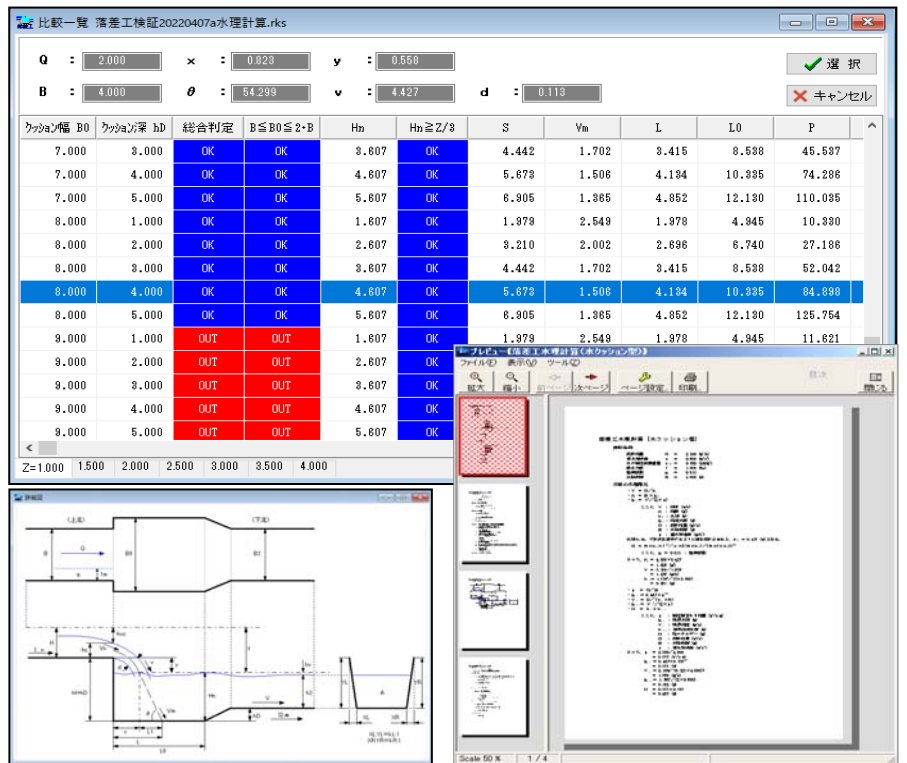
比較一覧 落差工検証20220407a水理計算.rks

Q : 2.000 x : 0.823 y : 0.558 ✔ 選 択
B : 4.000 θ : 54.299 v : 4.427 d : 0.113 ✕ キャンセル

| ｸｯｼｮﾝ幅 B0 | ｸｯｼｮﾝ深 hD | 総合判定 | B≦B0≦2・B | Hn | Hn≧Z/3 | S | Vm | L | L0 | P |
|---|---|---|---|---|---|---|---|---|---|---|
| 7.000 | 3.000 | OK | OK | 3.607 | OK | 4.442 | 1.702 | 3.415 | 8.538 | 45.537 |
| 7.000 | 4.000 | OK | OK | 4.607 | OK | 5.673 | 1.506 | 4.134 | 10.335 | 74.286 |
| 7.000 | 5.000 | OK | OK | 5.607 | OK | 6.905 | 1.365 | 4.852 | 12.130 | 110.035 |
| 8.000 | 1.000 | OK | OK | 1.607 | OK | 1.979 | 2.549 | 1.978 | 4.945 | 10.380 |
| 8.000 | 2.000 | OK | OK | 2.607 | OK | 3.210 | 2.002 | 2.696 | 6.740 | 27.186 |
| 8.000 | 3.000 | OK | OK | 3.607 | OK | 4.442 | 1.702 | 3.415 | 8.538 | 52.042 |
| 8.000 | 4.000 | OK | OK | 4.607 | OK | 5.673 | 1.506 | 4.134 | 10.335 | 84.898 |
| 8.000 | 5.000 | OK | OK | 5.607 | OK | 6.905 | 1.365 | 4.852 | 12.130 | 125.754 |
| 9.000 | 1.000 | OUT | OUT | 1.607 | OK | 1.979 | 2.549 | 1.978 | 4.945 | 11.621 |
| 9.000 | 2.000 | OUT | OUT | 2.607 | OK | | | | | |
| 9.000 | 3.000 | OUT | OUT | 3.607 | OK | | | | | |
| 9.000 | 4.000 | OUT | OUT | 4.607 | OK | | | | | |
| 9.000 | 5.000 | OUT | OUT | 5.607 | OK | | | | | |

Z=1.000 1.500 2.000 2.500 3.000 3.500 4.000

プレビュー【落差工水理計算(水クッション型)】
ファイル(F) 表示(V) ツール(T)
拡大 縮小 前ページ 次ページ ページ設定 印刷 閉じる

落差工水理計算【水クッション型】

Scale 50 % 1 / 4

(上流) (下流)
B B0 B1 Q